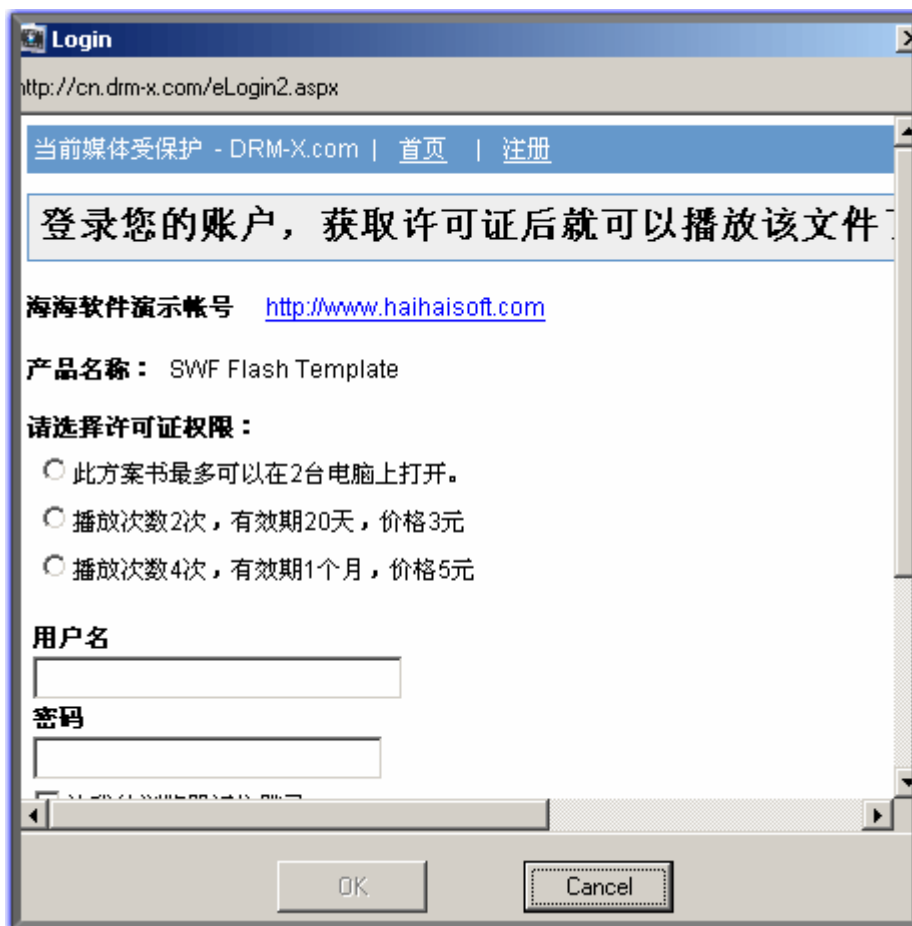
Login

ttp://cn.drm-x.com/eLogin2.aspx

当前媒体受保护 - DRM-X.com | 首页 | 注册

登录您的账户，获取许可证后就可以播放该文件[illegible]

海海软件演示帐号 http://www.haihaisoft.com

产品名称： SWF Flash Template

请选择许可证权限：

此方案书最多可以在2台电脑上打开。

播放次数2次，有效期20天，价格3元

播放次数4次，有效期1个月，价格5元

用户名

密码

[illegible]

OK

Cancel